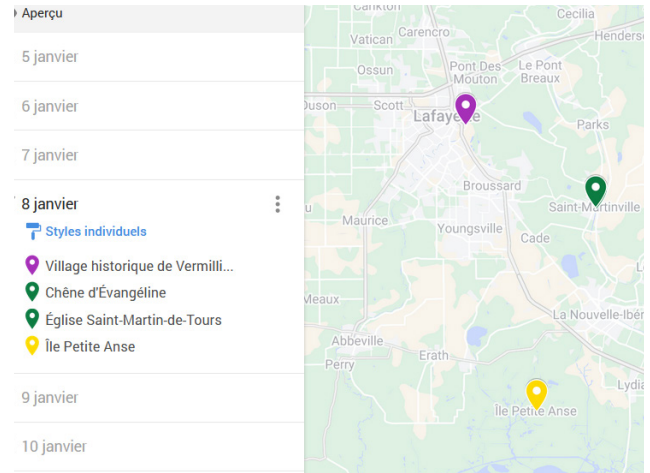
Aperçu
5 janvier
6 janvier
7 janvier
8 janvier
Styles individuels
Village historique de Vermilli...
Chêne d'Évangéline
Église Saint-Martin-de-Tours
Île Petite Anse
9 janvier
10 janvier

Carencro
Vatican
Cecilia
Henderso
Ossun
Pont Des Mouton
Le Pont Breaux
Duson
Scott
Lafayette
Parks
Broussard
Saint-Martinville
Maurice
Youngsville
Cade
Meaux
La Nouvelle-Ibér
Abbeville
Erath
Perry
Lydia
Île Petite Anse